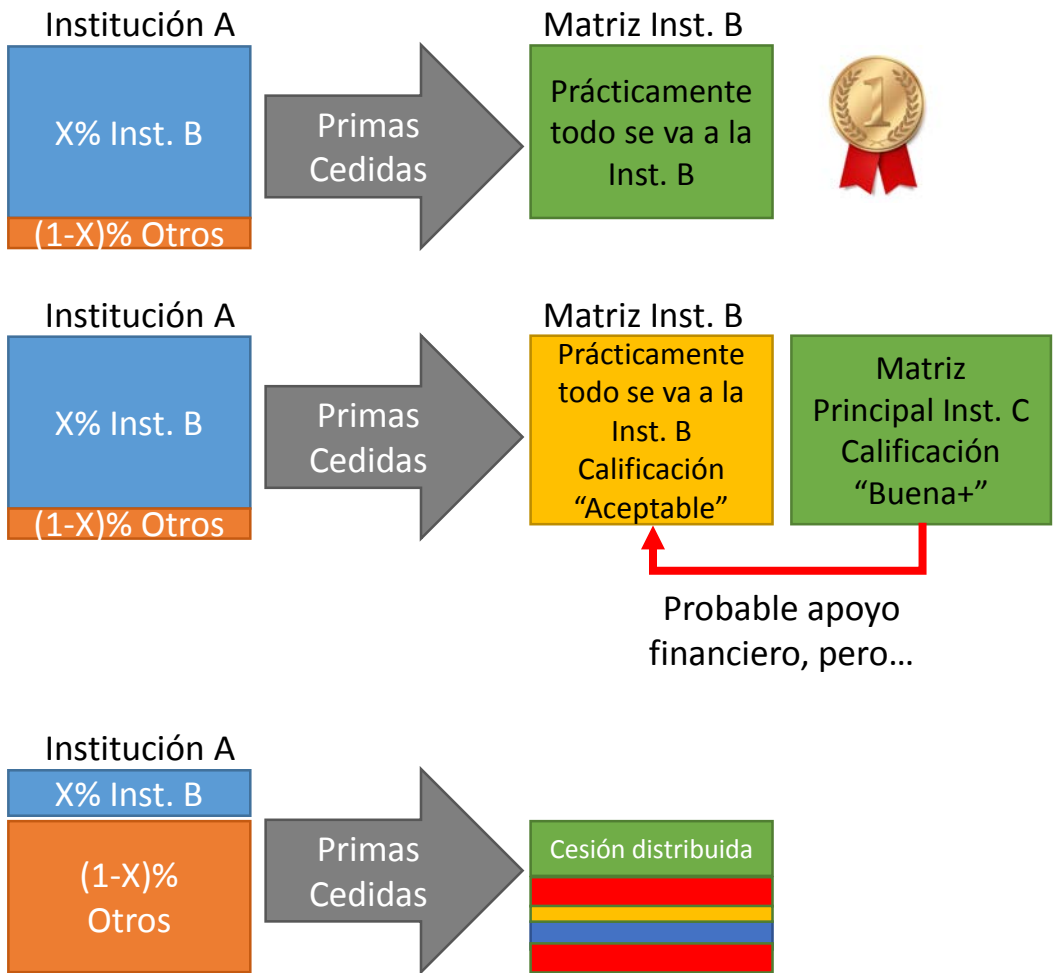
Institución A

X% Inst. B

(1-X)% Otros

Primas Cedidas

Matriz Inst. B

Prácticamente todo se va a la Inst. B

1

Institución A

X% Inst. B

(1-X)% Otros

Primas Cedidas

Matriz Inst. B

Prácticamente todo se va a la Inst. B Calificación "Aceptable"

Matriz Principal Inst. C Calificación "Buena+"

Probable apoyo financiero, pero…

Institución A

X% Inst. B

(1-X)% Otros

Primas Cedidas

Cesión distribuida